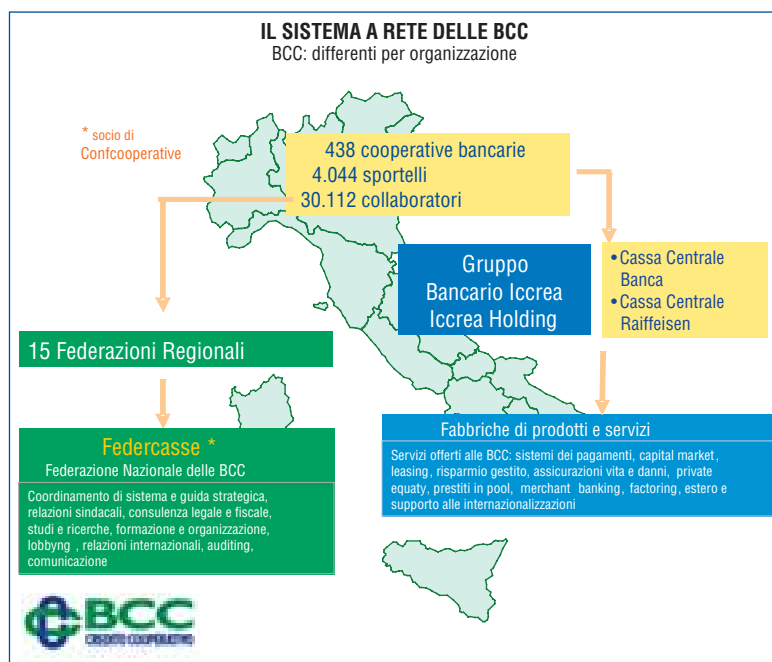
IL SISTEMA A RETE DELLE BCC
BCC: differenti per organizzazione

* socio di Confcooperative

438 cooperative bancarie
4.044 sportelli
30.112 collaboratori

Gruppo Bancario Iccrea Iccrea Holding

• Cassa Centrale Banca
• Cassa Centrale Raiffeisen

15 Federazioni Regionali

Federcasse *
Federazione Nazionale delle BCC

Coordinamento di sistema e guida strategica, relazioni sindacali, consulenza legale e fiscale, studi e ricerche, formazione e organizzazione, lobbyng , relazioni internazionali, auditing, comunicazione

Fabbriche di prodotti e servizi

Servizi offerti alle BCC: sistemi dei pagamenti, capital market, leasing, risparmio gestito, assicurazioni vita e danni, private equaty, prestiti in pool, merchant banking, factoring, estero e supporto alle internazionalizzazioni

BCC
CREDITO COOPERATIVO